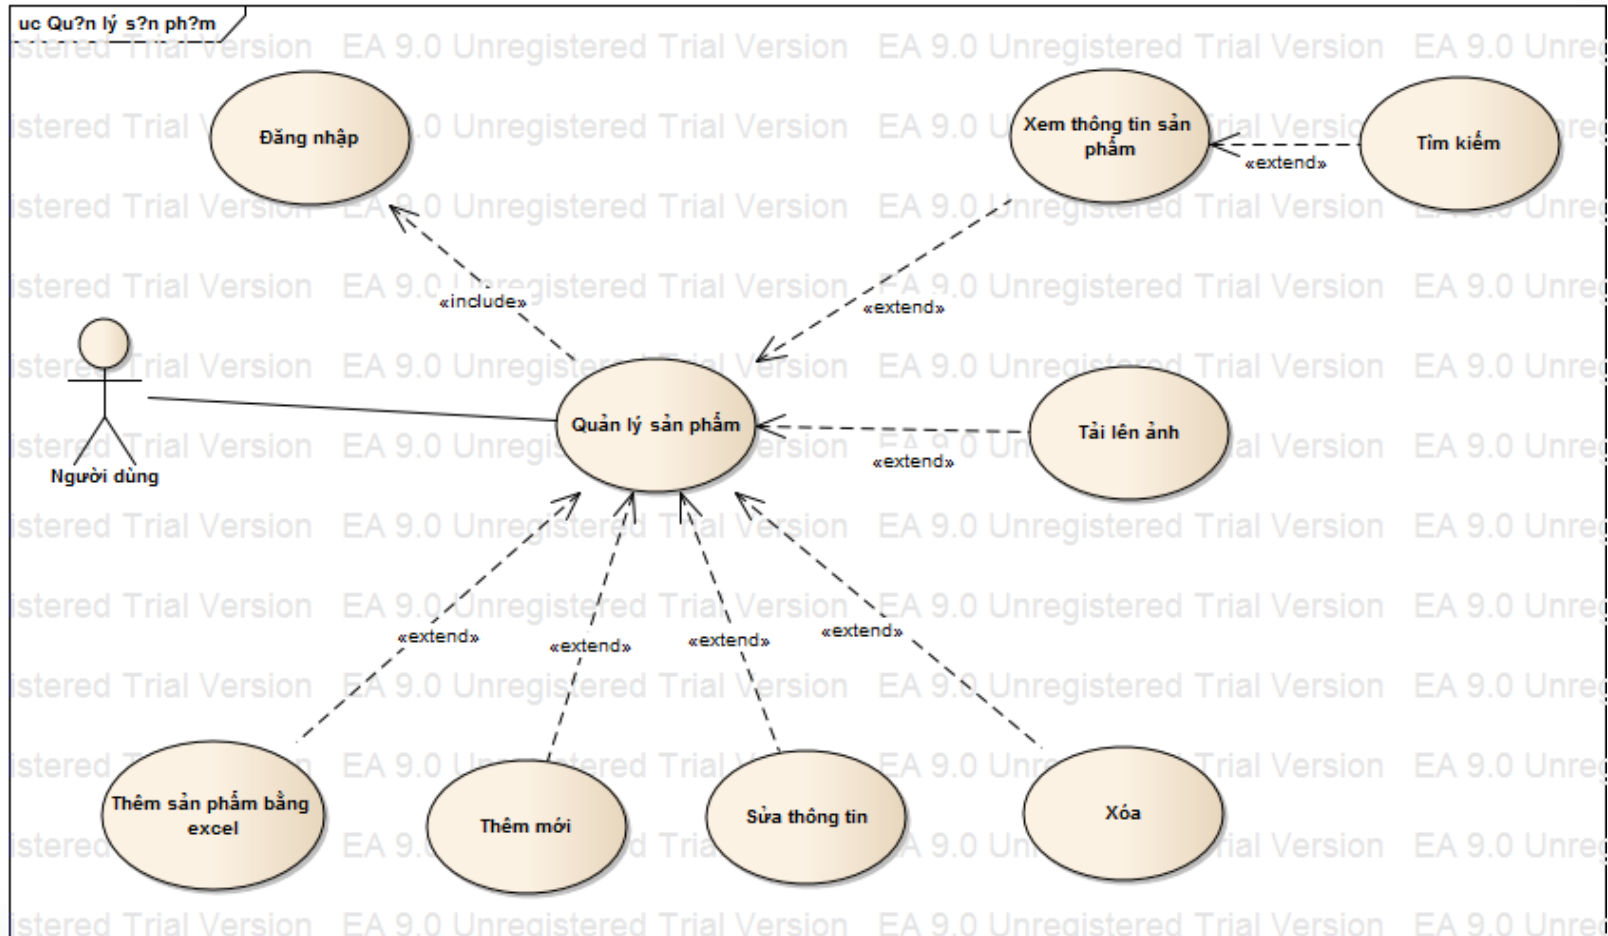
uc Qu?n lý s?n ph?m

istered Trial Version EA 9.0 Unregistered Trial Version EA 9.0 Unregistered Trial Version EA 9.0 Unre

Đăng nhập

Xem thông tin sản phẩm

Tìm kiếm

«extend»

«include»

«extend»

Người dùng

Quản lý sản phẩm

Tải lên ảnh

«extend»

«extend»

«extend»

«extend»

«extend»

Thêm sản phẩm bằng excel

Thêm mới

Sửa thông tin

Xóa